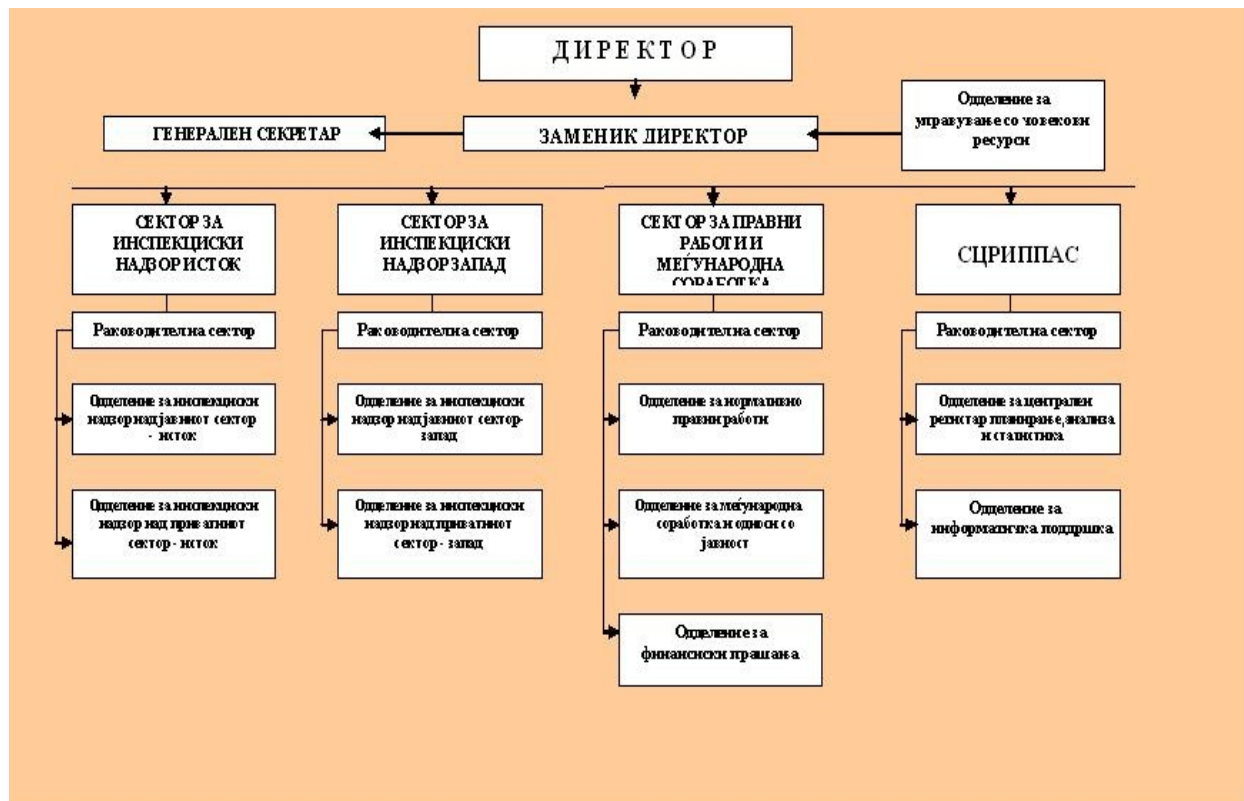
ДИРЕКТОР

ГЕНЕРАЛЕН СЕКРЕТАР

ЗАМЕНИК ДИРЕКТОР

Одделение за управување со човекови ресурси

СЕКТОР ЗА ИНСПЕКЦИСКИ НАДЗОР ИСТОК

Раководител на сектор

Одделение за инспекциски надзор над јавниот сектор - исток

Одделение за инспекциски надзор над приватниот сектор - исток

СЕКТОР ЗА ИНСПЕКЦИСКИ НАДЗОР ЗАПАД

Раководител на сектор

Одделение за инспекциски надзор над јавниот сектор- запад

Одделение за инспекциски надзор над приватниот сектор - запад

СЕКТОР ЗА ПРАВНИ РАБОТИ И МЕЃУНАРОДНА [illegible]

Раководител на сектор

Одделение за нормативно правни работи

Одделение за меѓународна соработка и односи со јавност

Одделение за финансиски прашања

СЦРИППАС

Раководител на сектор

Одделение за централен регистар планирање, анализа и статистика

Одделение за информатичка поддршка